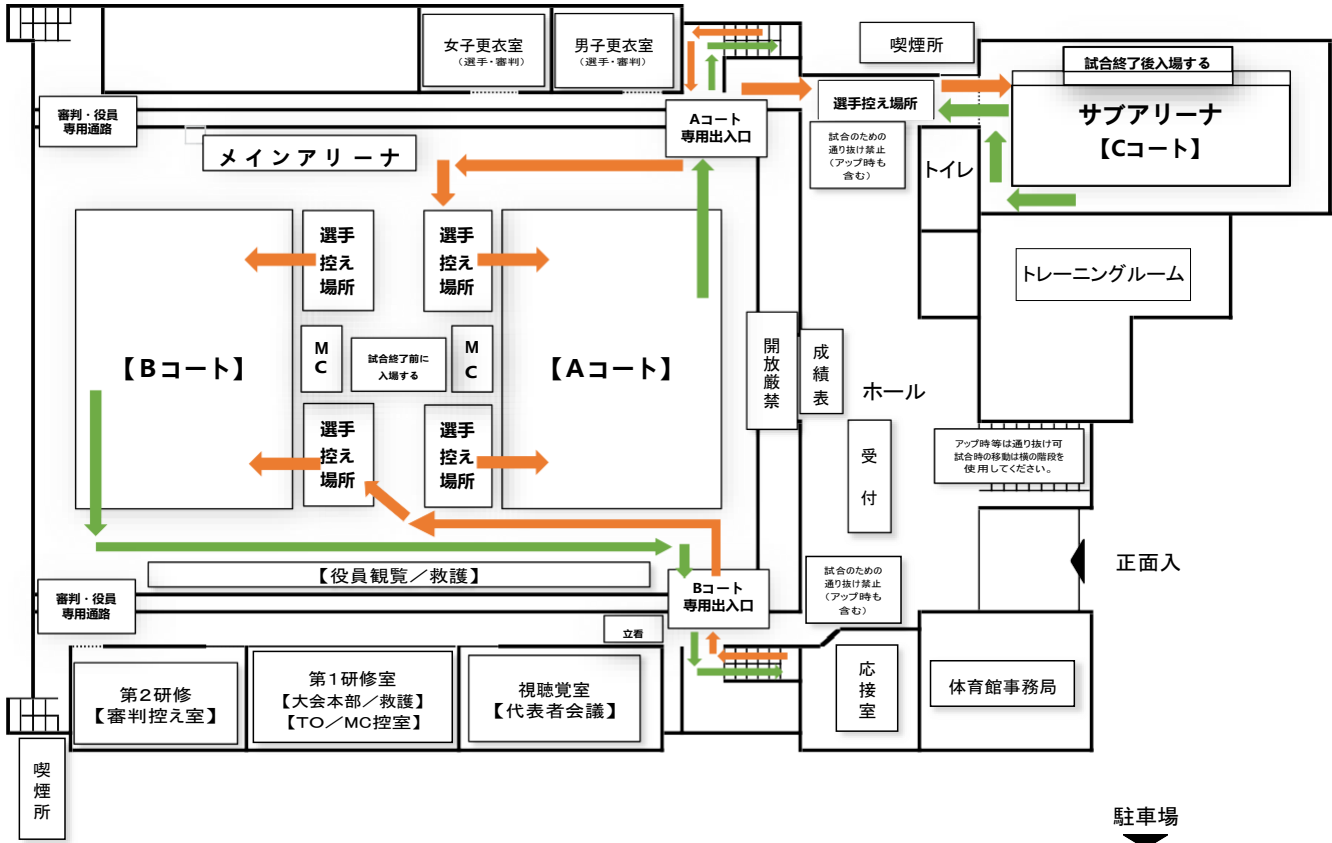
女子更衣室
（選手・審判）

男子更衣室
（選手・審判）

喫煙所

試合終了後入場する

審判・役員
専用通路

Aコート
専用出入口

選手控え場所

サブアリーナ
【Cコート】

メインアリーナ

試合のための
通り抜け禁止
（アップ時も
含む）

トイレ

選手
控え
場所

選手
控え
場所

トレーニングルーム

M
C

試合終了前に
入場する

M
C

【Bコート】

【Aコート】

開放厳禁

成績表

ホール

選手
控え
場所

選手
控え
場所

受付

アップ時等は通り抜け可
試合時の移動は横の階段を
使用してください。

正面入

【役員観覧／救護】

審判・役員
専用通路

Bコート
専用出入口

試合のための
通り抜け禁止
（アップ時も
含む）

立看

第２研修
【審判控え室】

第１研修室
【大会本部／救護】
【TO／MC控室】

視聴覚室
【代表者会議】

応接室

体育館事務局

喫煙所

駐車場